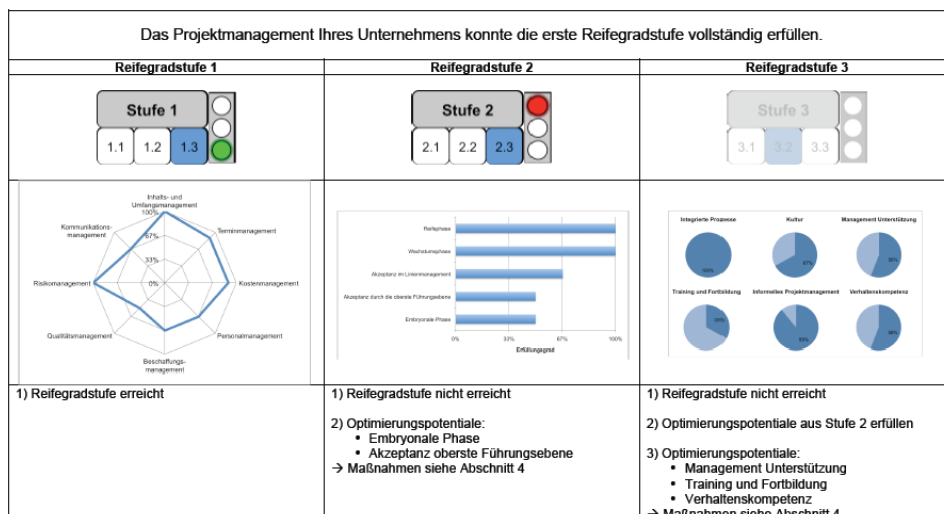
Das Projektmanagement Ihres Unternehmens konnte die erste Reifegradstufe vollständig erfüllen.

| Reifegradstufe 1 | Reifegradstufe 2 | Reifegradstufe 3 |
|---|---|---|
| Stufe 1 1.1 1.2 1.3 | Stufe 2 2.1 2.2 2.3 | Stufe 3 3.1 3.2 3.3 |
| Inhalts- und Umfangsmanagement 100% 67% 33% 0% Terminmanagement Kostenmanagement Personalmanagement Beschaffungsmanagement Qualitätsmanagement Risikomanagement Kommunikationsmanagement | Reifephase Wachstumsphase Akzeptanz im Unternehmen Akzeptanz durch die oberste Führungsebene Embryonale Phase 0% 33% 67% 100% Erfüllungsgrad | Integrierte Prozesse 100% Kultur 67% Management Unterstützung 56% Training und Fortbildung 25% Informelles Projektmanagement 83% Verhaltenskompetenz 56% |
| 1) Reifegradstufe erreicht | 1) Reifegradstufe nicht erreicht<br><br>2) Optimierungspotentiale:<br>• Embryonale Phase<br>• Akzeptanz oberste Führungsebene<br>→ Maßnahmen siehe Abschnitt 4 | 1) Reifegradstufe nicht erreicht<br><br>2) Optimierungspotentiale aus Stufe 2 erfüllen<br><br>3) Optimierungspotentiale:<br>• Management Unterstützung<br>• Training und Fortbildung<br>• Verhaltenskompetenz<br>→ Maßnahmen siehe Abschnitt 4 |